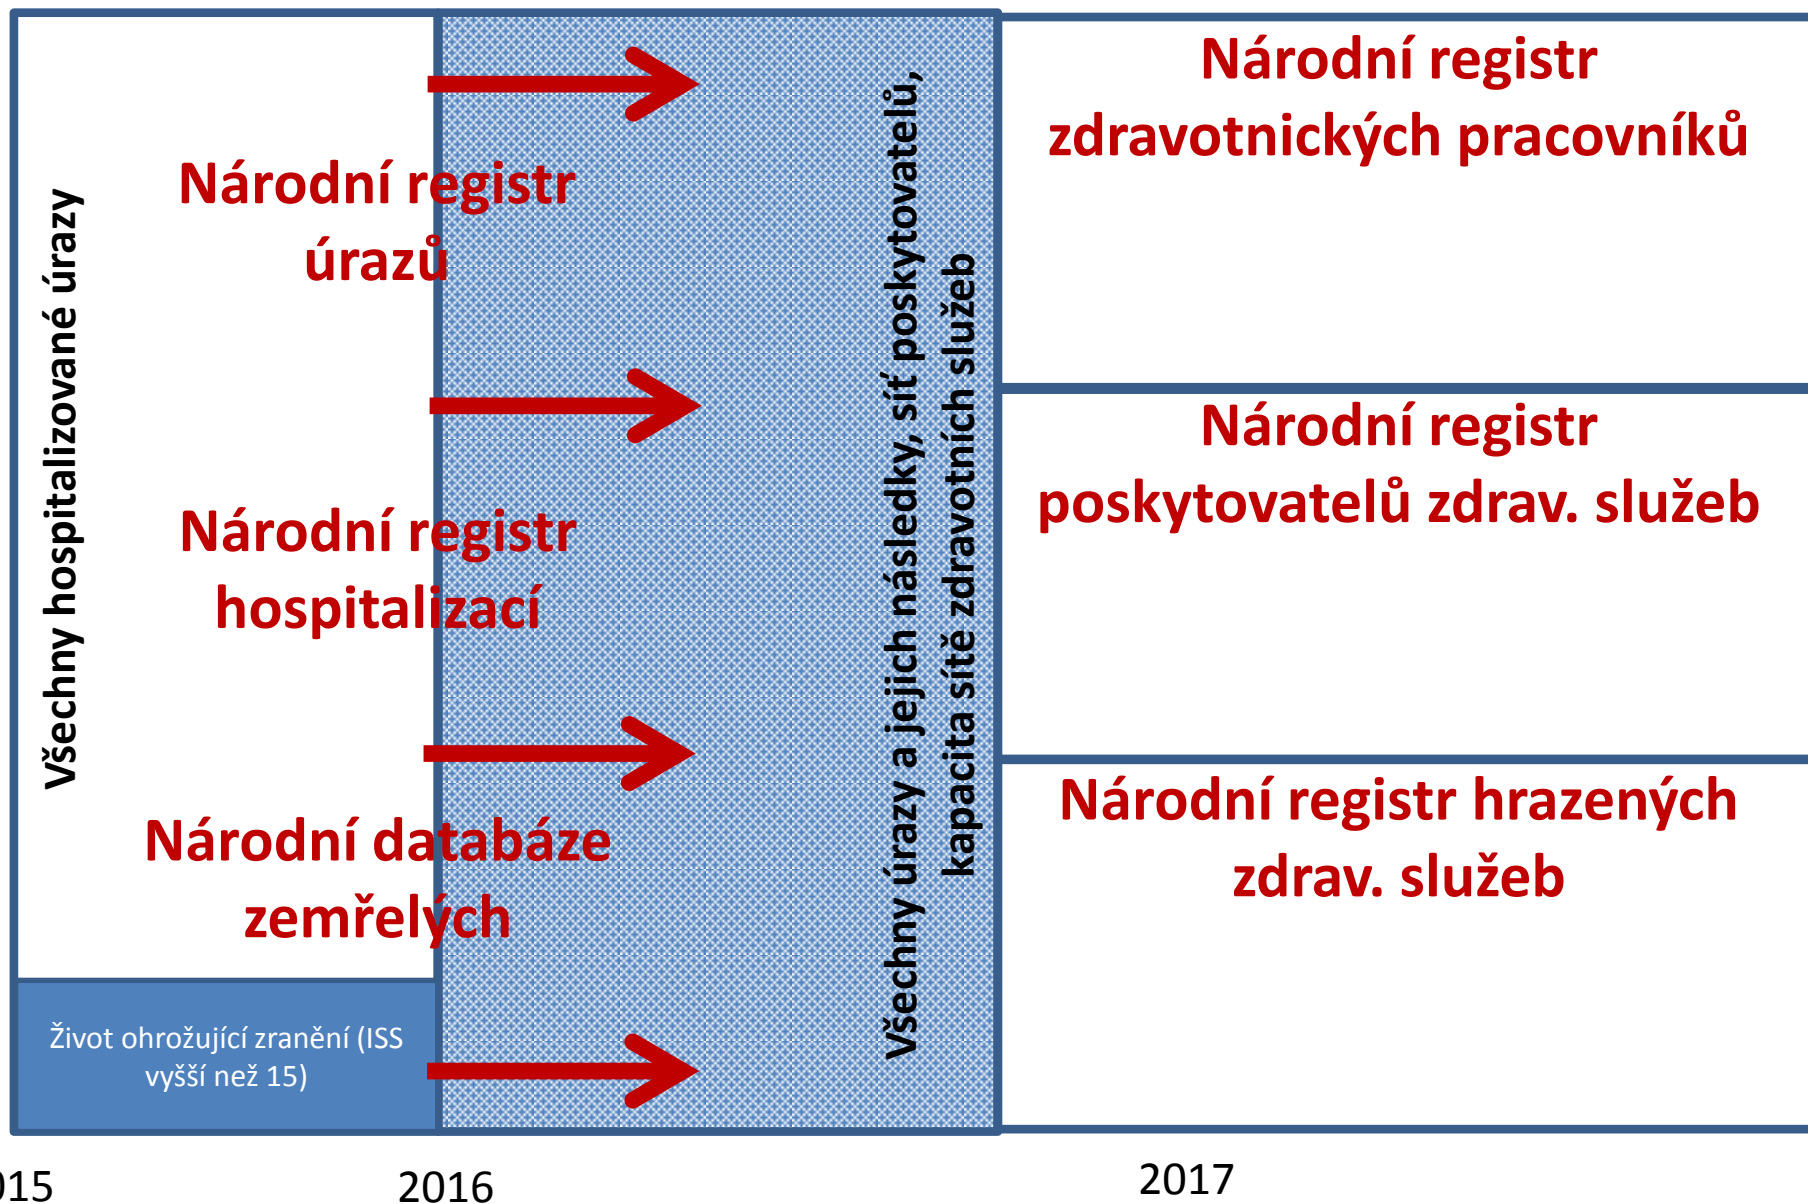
Všechny hospitalizované úrazy

Národní registr úrazů

Národní registr hospitalizací

Národní databáze zemřelých

Život ohrožující zranění (ISS vyšší než 15)

Všechny úrazy a jejich následky, síť poskytovatelů, kapacita sítě zdravotních služeb

Národní registr zdravotnických pracovníků

Národní registr poskytovatelů zdrav. služeb

Národní registr hrazených zdrav. služeb

015

2016

2017